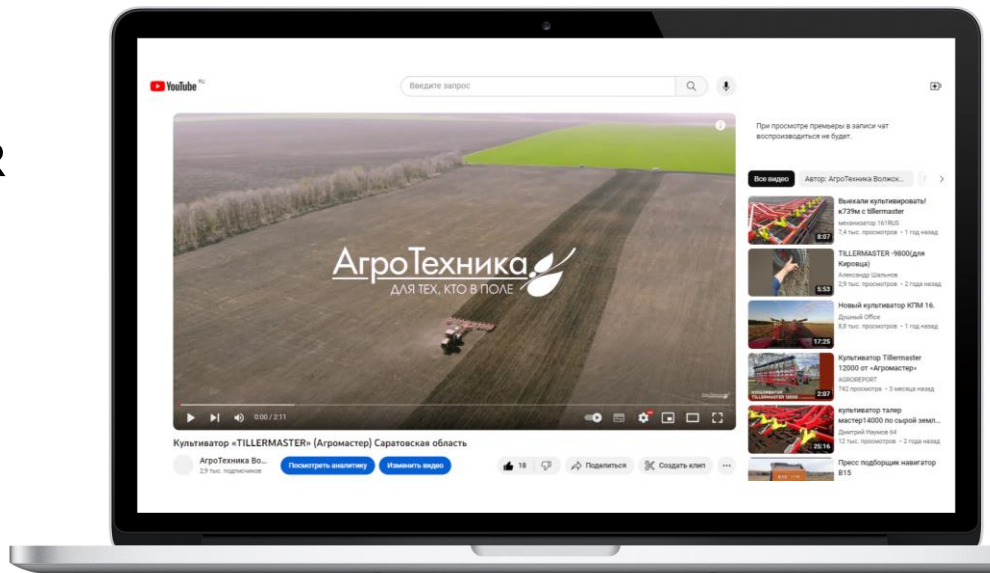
R

YouTube RU

Введите запрос

При просмотре премьеры в записи чат воспроизводиться не будет.

АгроТехника
ДЛЯ ТЕХ, КТО В ПОЛЕ

0:00 / 2:11

Культиватор «TILLERMASTER» (Агромастер) Саратовская область

АгроТехника Во...
2,9 тыс. подписчиков

Посмотреть аналитику
Изменить видео

18
Поделиться
Создать клип
...

Все видео
Автор: АгроТехника Волжск...

Выехали культивировать! к739м с tillermaster
механизатор 161RUS
7,4 тыс. просмотров • 1 год назад
8:07

TILLERMASTER -9800(для Кировца)
Александр Шальнов
2,9 тыс. просмотров • 2 года назад
5:53

Новый культиватор КПМ 16.
Душный Office
8,8 тыс. просмотров • 1 год назад
17:25

Культиватор Tillermaster 12000 от «Агромастер»
AGROREPORT
742 просмотра • 3 месяца назад
2:07

культиватор талер мастер14000 по сырой земл...
Дмитрий Наумов 64
12 тыс. просмотров • 2 года назад
25:16

Пресс подборщик навигатор В15